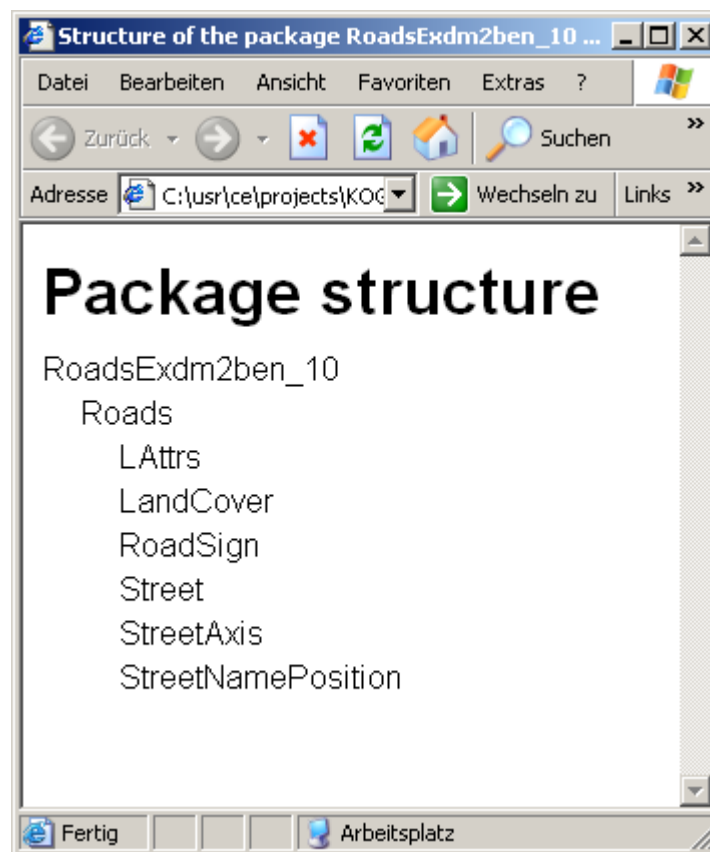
Structure of the package RoadsExdm2ben_10 ...

Datei Bearbeiten Ansicht Favoriten Extras ?

Zurück Suchen

Adresse C:\usr\ce\projects\KOG Wechseln zu Links

# Package structure

RoadsExdm2ben_10
Roads
LAttrs
LandCover
RoadSign
Street
StreetAxis
StreetNamePosition

Fertig Arbeitsplatz